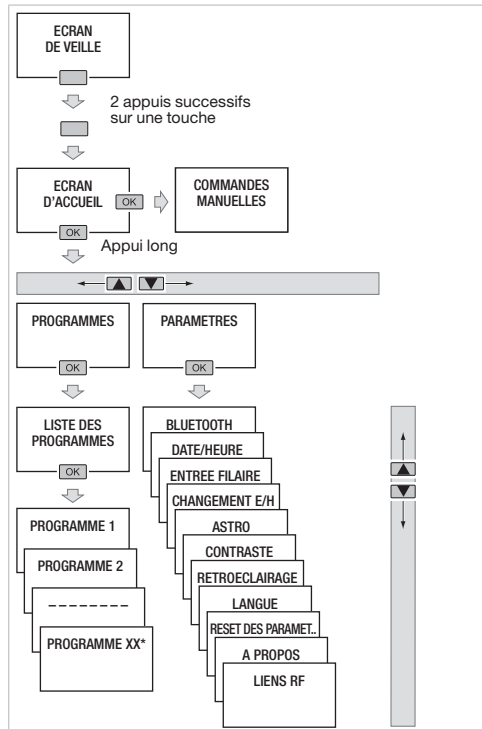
ECRAN
DE VEILLE

2 appuis successifs sur une touche

ECRAN
D'ACCUEIL

OK

COMMANDES
MANUELLES

OK

Appui long

PROGRAMMES

OK

PARAMETRES

OK

LISTE DES
PROGRAMMES

OK

PROGRAMME 1

PROGRAMME 2

--------

PROGRAMME XX*

BLUETOOTH

DATE/HEURE

ENTREE FILAIRE

CHANGEMENT E/H

ASTRO

CONTRASTE

RETROECLAIRAGE

LANGUE

RESET DES PARAMET..

A PROPOS

LIENS RF